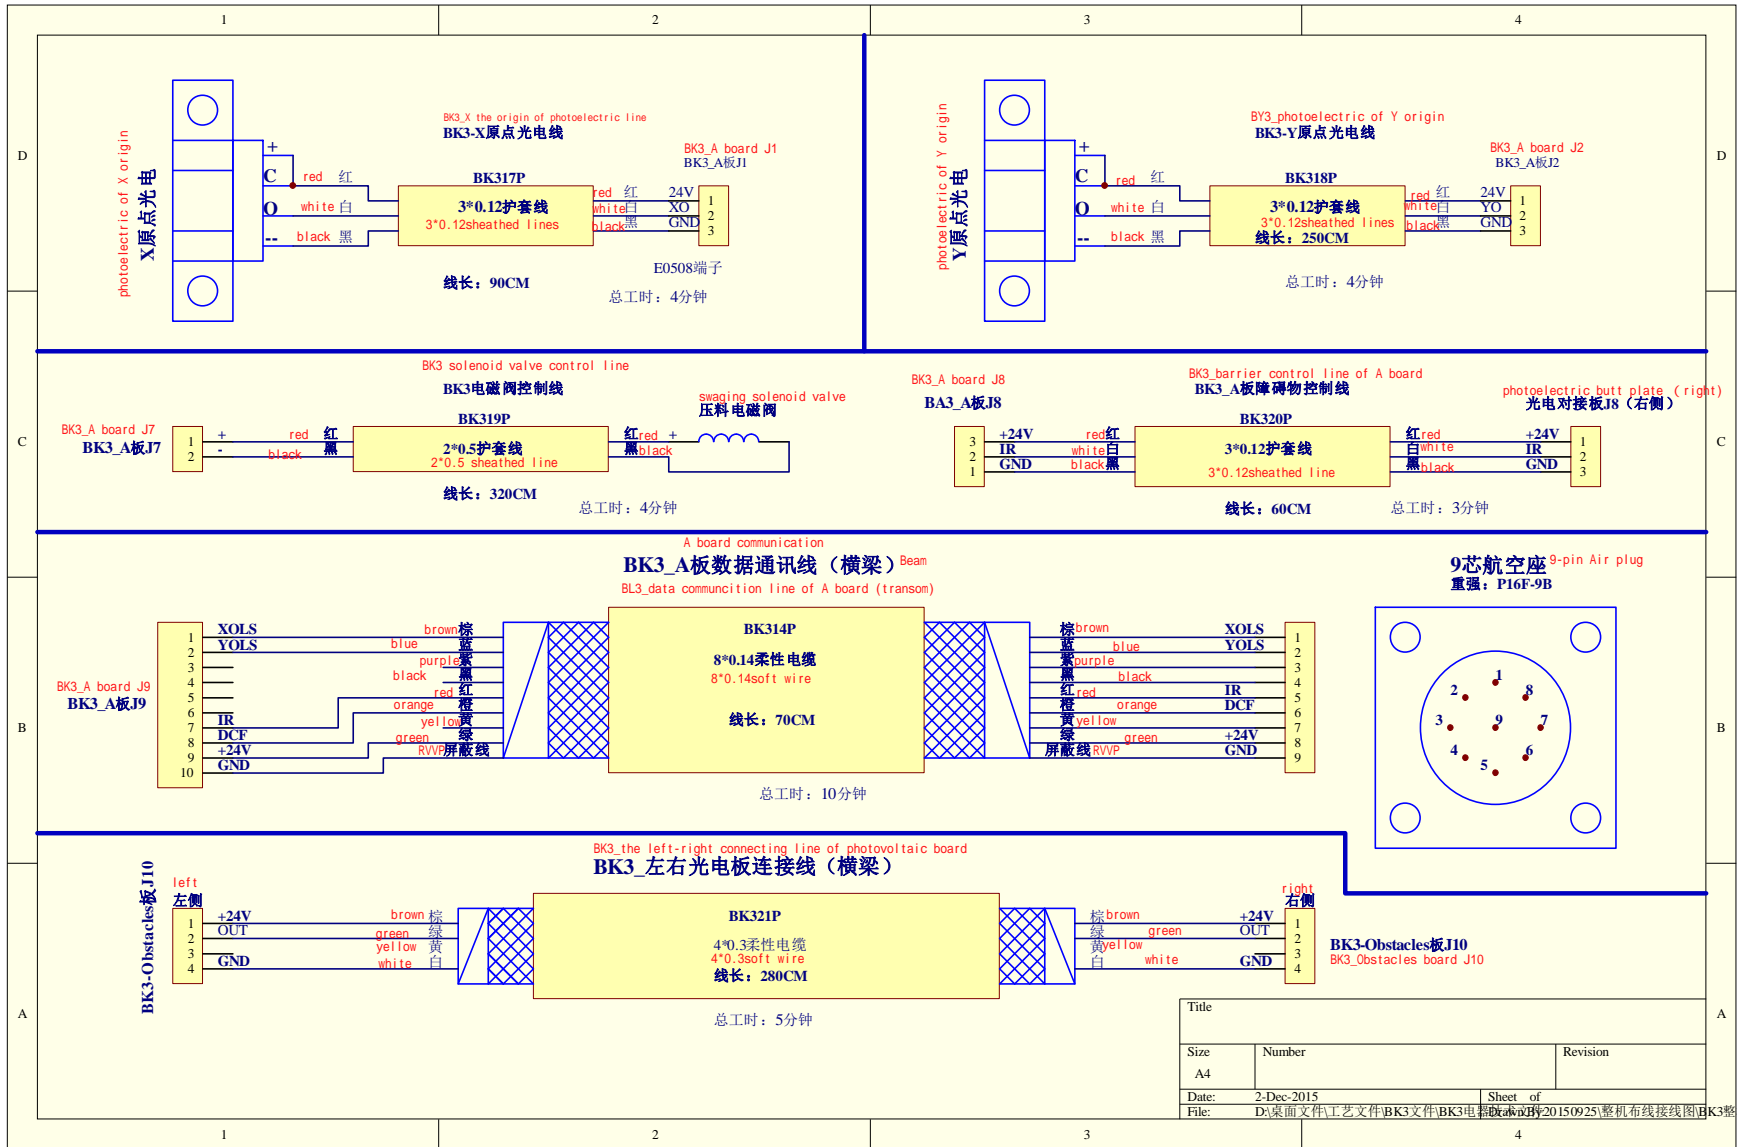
1 2 3 4

D

photoelectric of X origin
X原点光电

+
C
O
--
red 红
white 白
black 黑

BK3_X the origin of photoelectric line
BK3-X原点光电线

BK317P
3*0.12护套线
3*0.12sheathed lines

red 红
white 白
black 黑

BK3_A board J1
BK3_A板J1
24V 1
XO 2
GND 3

线长：90CM
E0508端子
总工时：4分钟

photoelectric of Y origin
Y原点光电

+
C
O
--
red 红
white 白
black 黑

BY3_photoelectric of Y origin
BK3-Y原点光电线

BK318P
3*0.12护套线
3*0.12sheathed lines
线长：250CM

red 红
white 白
black 黑

BK3_A board J2
BK3_A板J2
24V 1
YO 2
GND 3

总工时：4分钟

D

C

BK3 solenoid valve control line
BK3电磁阀控制线

BK3_A board J7
BK3_A板J7
1 +
2 -
red 红
black 黑

BK319P
2*0.5护套线
2*0.5 sheathed line

红red +
黑black

swaging solenoid valve
压料电磁阀

线长：320CM
总工时：4分钟

BK3_A board J8
BA3_A板J8
3 +24V
2 IR
1 GND
red红
white白
black黑

BK3_barrier control line of A board
BK3_A板障碍物控制线

BK320P
3*0.12护套线
3*0.12sheathed line

红red
白white
黑black

photoelectric butt plate (right)
光电对接板J8（右侧）
+24V 1
IR 2
GND 3

线长：60CM
总工时：3分钟

C

B

A board communication
BK3_A板数据通讯线（横梁）Beam
BL3_data communcition line of A board (transom)

BK3_A board J9
BK3_A板J9
1 XOLS
2 YOLS
3
4
5
6 IR
7 DCF
8 +24V
9 GND
10

brown棕
blue蓝
purple紫
black黑
red红
orange橙
yellow黄
green绿
RVVP屏蔽线

BK314P
8*0.14柔性电缆
8*0.14soft wire
线长：70CM

棕brown
蓝blue
紫purple
黑black
红red
橙orange
黄yellow
绿green
屏蔽线RVVP

XOLS 1
YOLS 2
3
4
IR 5
DCF 6
7
+24V 8
GND 9

总工时：10分钟

9芯航空座 9-pin Air plug
重强：P16F-9B
1 2 3 4 5 6 7 8 9

B

BK3_the left-right connecting line of photovoltaic board
BK3_左右光电板连接线（横梁）

BK3-Obstacles板J10
left
左侧
1 +24V
2 OUT
3
4 GND

brown 棕
green 绿
yellow 黄
white 白

BK321P
4*0.3柔性电缆
4*0.3soft wire
线长：280CM

棕brown
绿 green
黄yellow
白 white

right
右侧
+24V 1
OUT 2
3
GND 4

BK3-Obstacles板J10
BK3_Obstacles board J10

总工时：5分钟

A

Title
Size A4
Number
Revision
Date: 2-Dec-2015
Sheet of
File: D:\桌面文件\工艺文件\BK3文件\BK3电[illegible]Drawn By: 20150925\整机布线接线图\BK3整

A

1 2 3 4